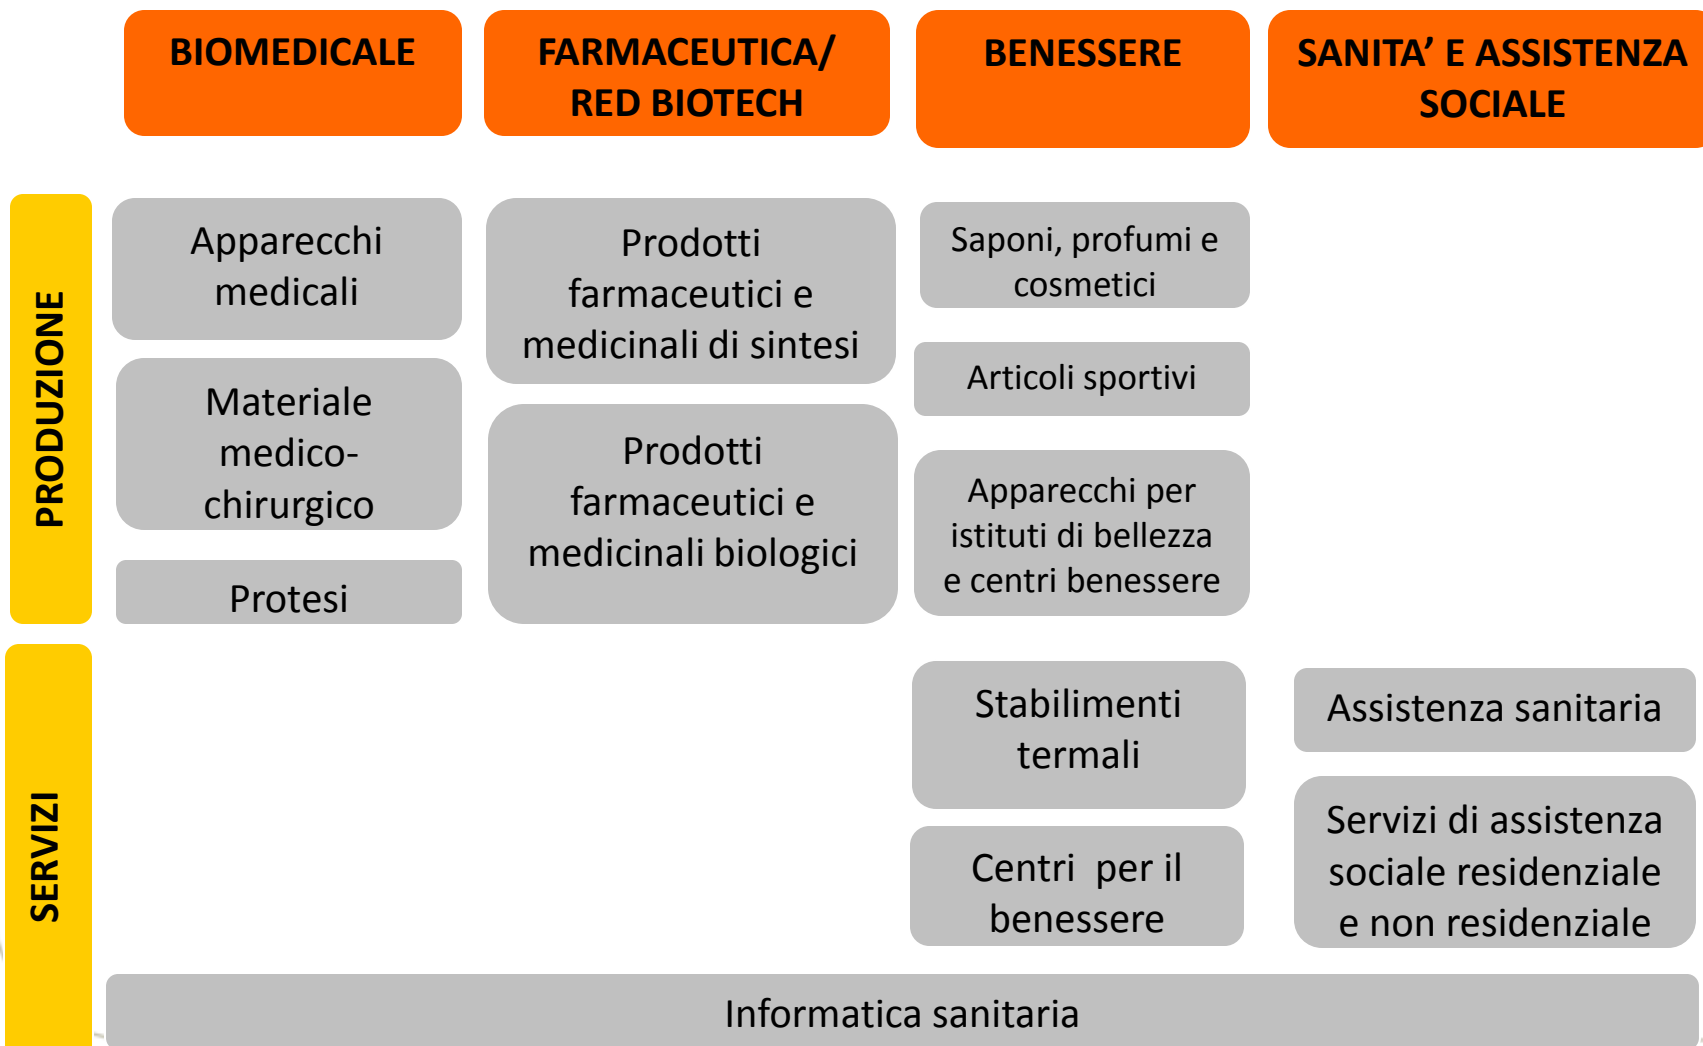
BIOMEDICALE

FARMACEUTICA/ RED BIOTECH

BENESSERE

SANITA’ E ASSISTENZA SOCIALE

PRODUZIONE

Apparecchi medicali

Materiale medico-chirurgico

Protesi

Prodotti farmaceutici e medicinali di sintesi

Prodotti farmaceutici e medicinali biologici

Saponi, profumi e cosmetici

Articoli sportivi

Apparecchi per istituti di bellezza e centri benessere

SERVIZI

Stabilimenti termali

Centri per il benessere

Assistenza sanitaria

Servizi di assistenza sociale residenziale e non residenziale

Informatica sanitaria